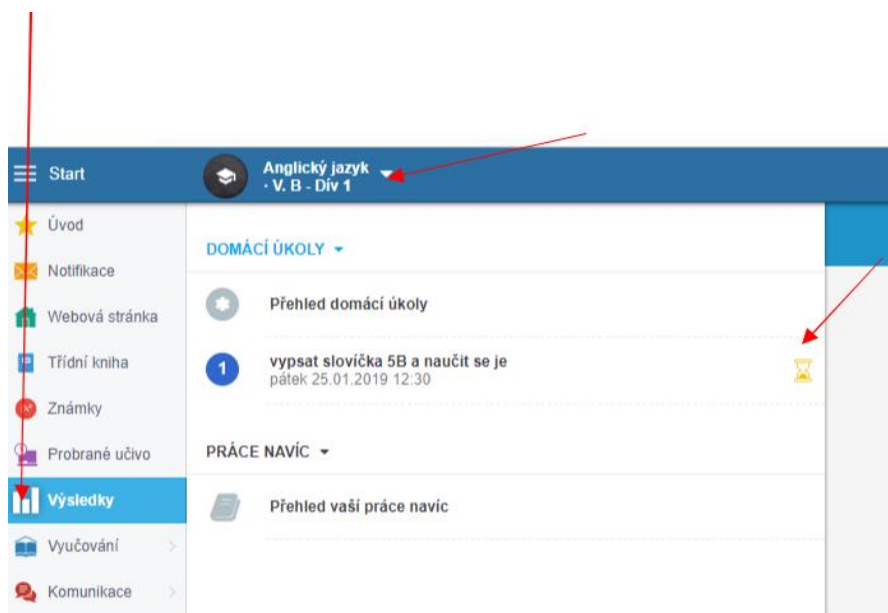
Start

Anglický jazyk
- V. B - Dív 1

Úvod
Notifikace
Webová stránka
Třídní kniha
Známky
Probrané učivo
Výsledky
Vyučování
Komunikace

DOMÁCÍ ÚKOLY

Přehled domácí úkoly

1
vypsat slovíčka 5B a naučit se je
pátek 25.01.2019 12:30

PRÁCE NAVÍC

Přehled vaší práce navíc